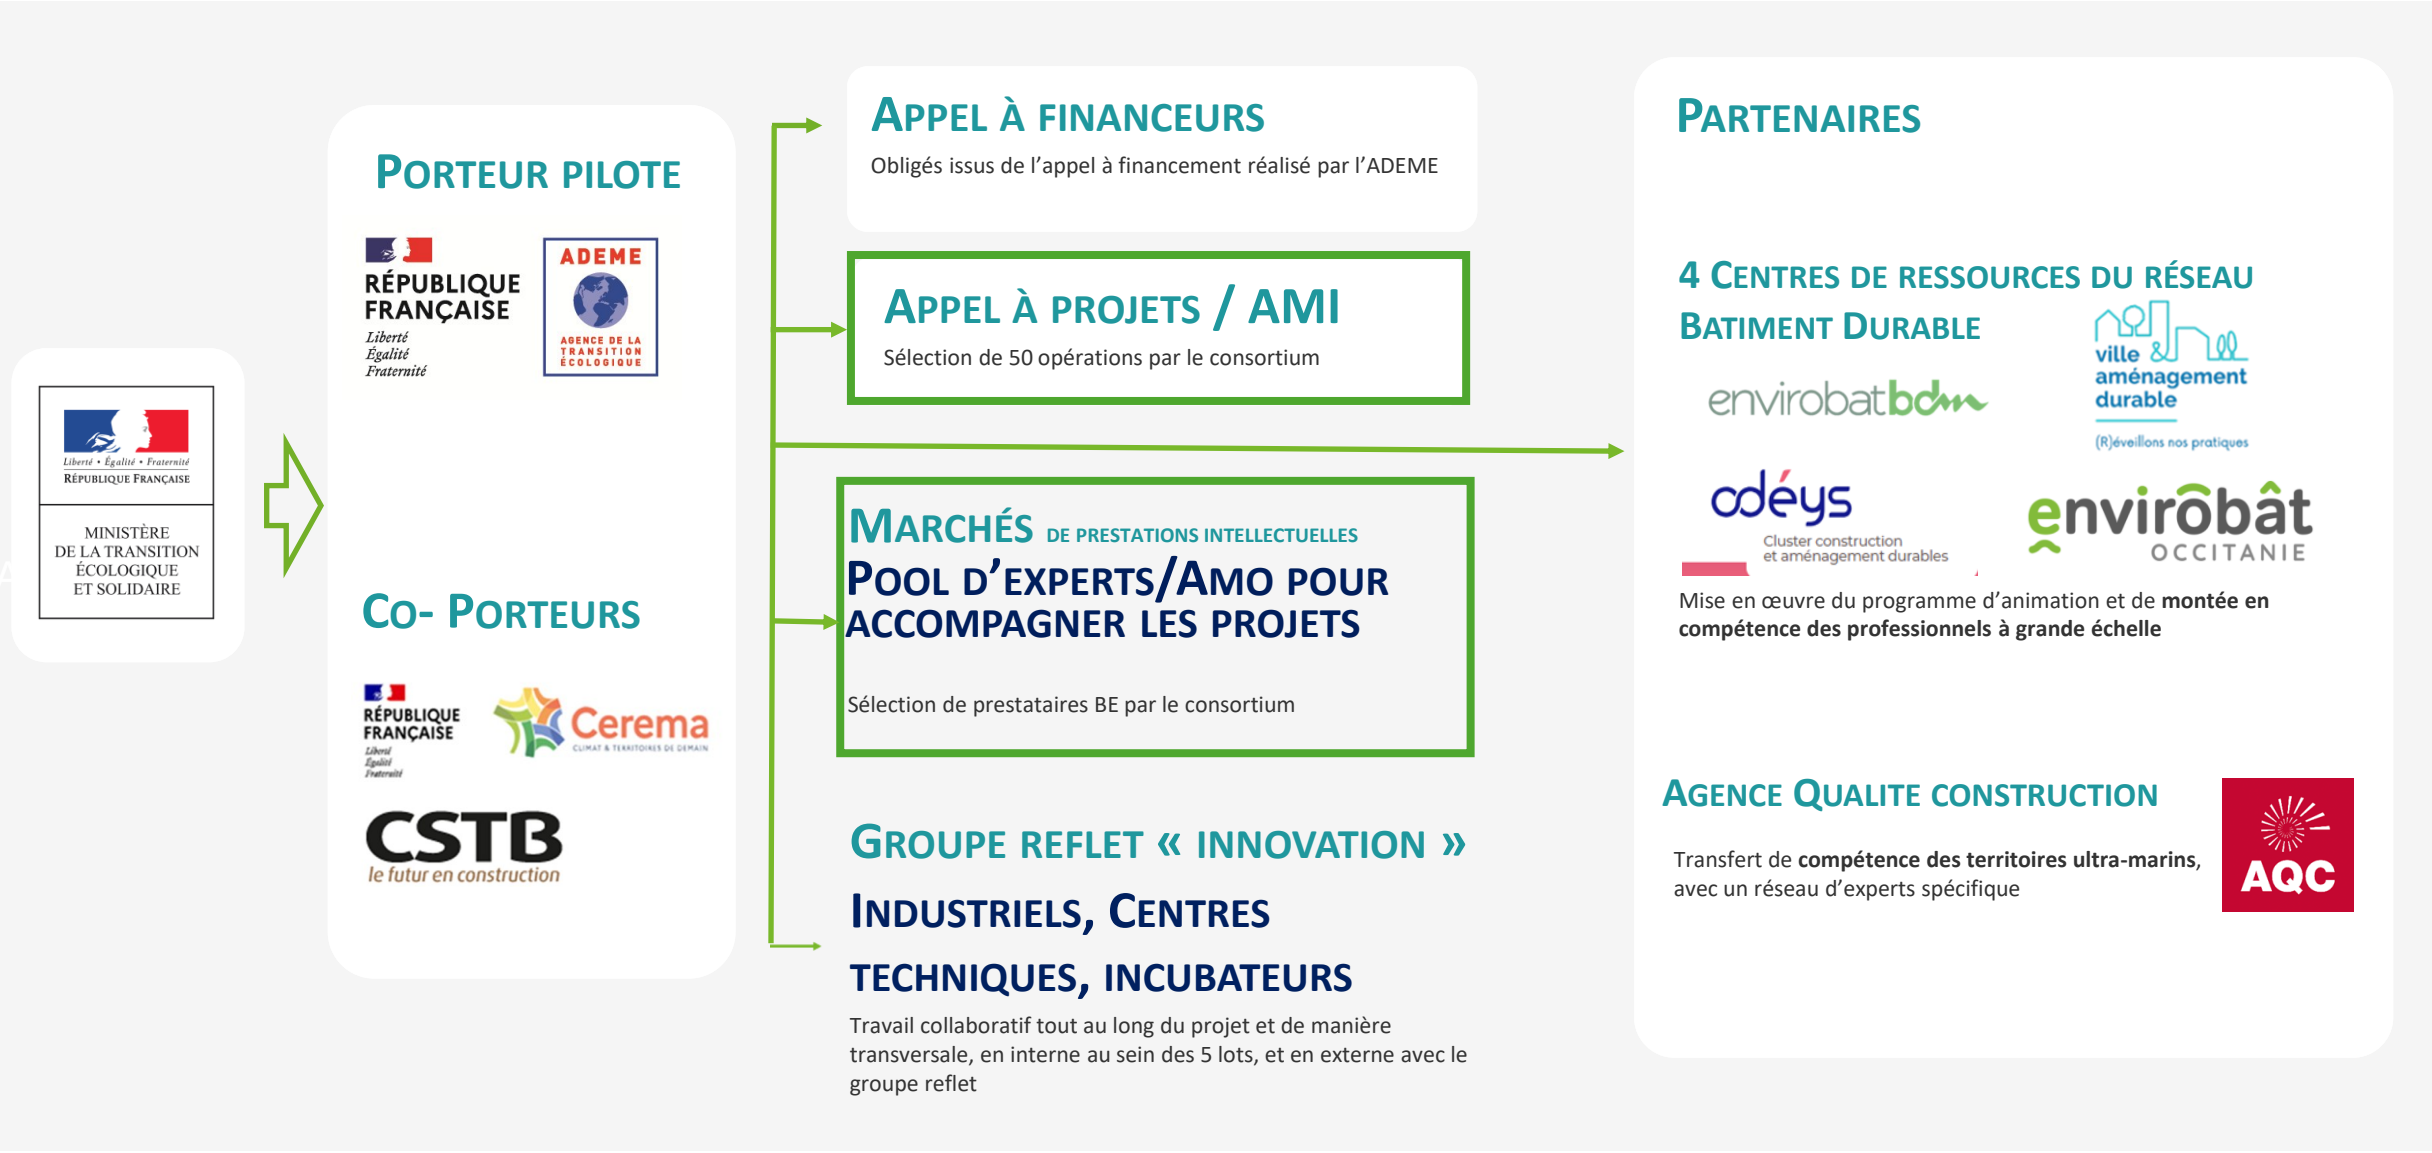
Liberté • Égalité • Fraternité
RÉPUBLIQUE FRANÇAISE

MINISTÈRE DE LA TRANSITION ÉCOLOGIQUE ET SOLIDAIRE

PORTEUR PILOTE

RÉPUBLIQUE FRANÇAISE
Liberté
Égalité
Fraternité

ADEME
AGENCE DE LA TRANSITION ÉCOLOGIQUE

CO- PORTEURS

RÉPUBLIQUE FRANÇAISE
Liberté
Égalité
Fraternité

Cerema
CLIMAT & TERRITOIRES DE DEMAIN

CSTB
le futur en construction

APPEL À FINANCEURS
Obligés issus de l'appel à financement réalisé par l'ADEME

APPEL À PROJETS / AMI
Sélection de 50 opérations par le consortium

MARCHÉS DE PRESTATIONS INTELLECTUELLES
POOL D'EXPERTS/AMO POUR ACCOMPAGNER LES PROJETS

Sélection de prestataires BE par le consortium

GROUPE REFLET « INNOVATION »
INDUSTRIELS, CENTRES TECHNIQUES, INCUBATEURS
Travail collaboratif tout au long du projet et de manière transversale, en interne au sein des 5 lots, et en externe avec le groupe reflet

PARTENAIRES

4 CENTRES DE RESSOURCES DU RÉSEAU BATIMENT DURABLE

envirobatbdm

ville aménagement durable
(R)éveillons nos pratiques

odéys
Cluster construction et aménagement durables

envirobât OCCITANIE

Mise en œuvre du programme d'animation et de montée en compétence des professionnels à grande échelle

AGENCE QUALITE CONSTRUCTION
Transfert de compétence des territoires ultra-marins, avec un réseau d'experts spécifique

AQC